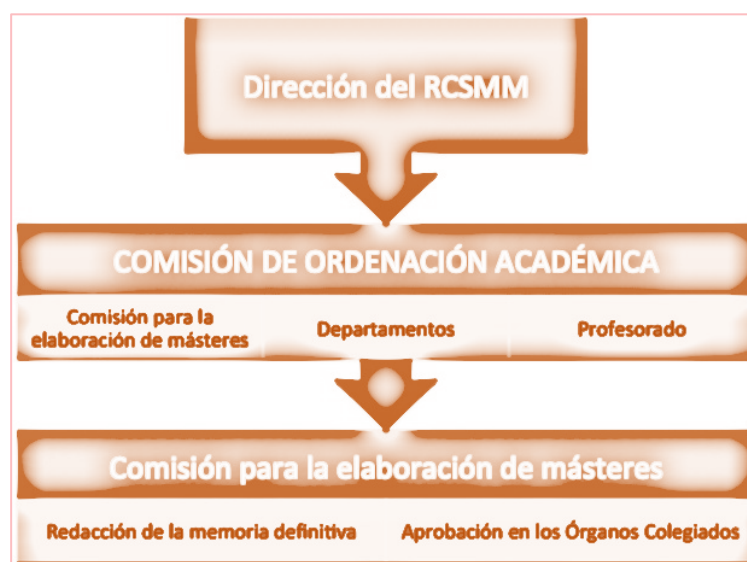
Dirección del RCSMM

COMISIÓN DE ORDENACIÓN ACADÉMICA

Comisión para la elaboración de másteres

Departamentos

Profesorado

Comisión para la elaboración de másteres

Redacción de la memoria definitiva

Aprobación en los Órganos Colegiados